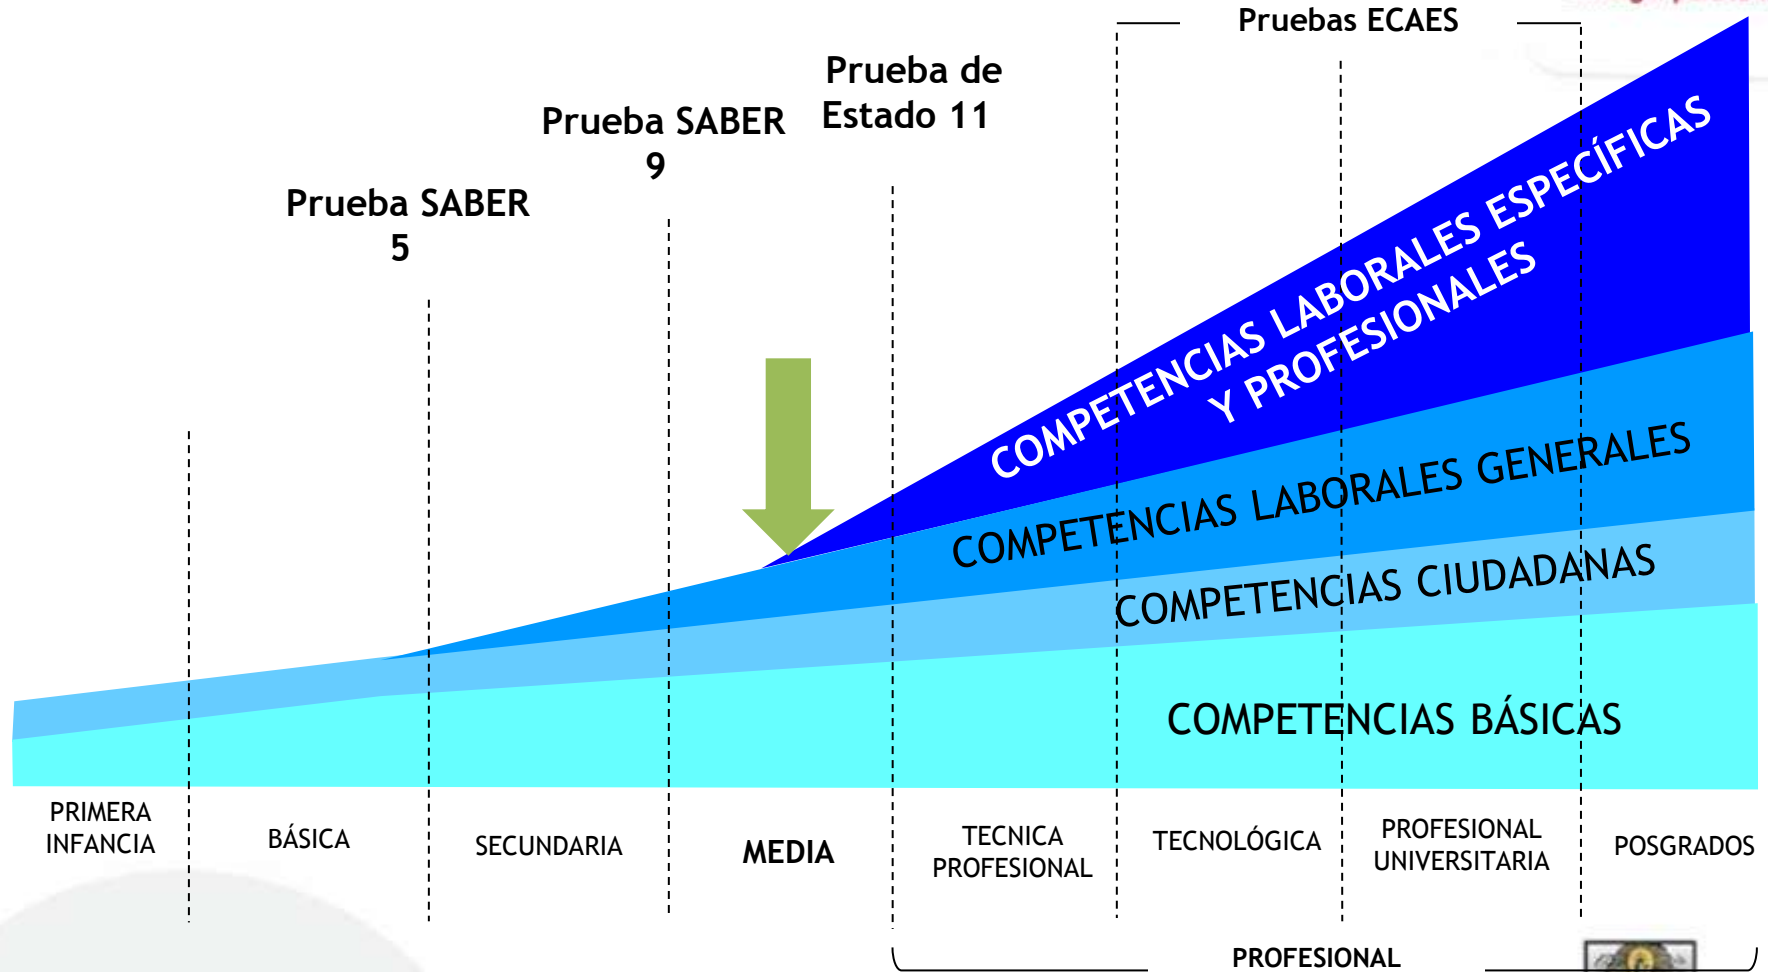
Pruebas ECAES

Prueba de Estado 11

Prueba SABER 9

Prueba SABER 5

COMPETENCIAS LABORALES ESPECÍFICAS Y PROFESIONALES

COMPETENCIAS LABORALES GENERALES

COMPETENCIAS CIUDADANAS

COMPETENCIAS BÁSICAS

PRIMERA INFANCIA

BÁSICA

SECUNDARIA

MEDIA

TECNICA PROFESIONAL

TECNOLÓGICA

PROFESIONAL UNIVERSITARIA

POSGRADOS

PROFESIONAL